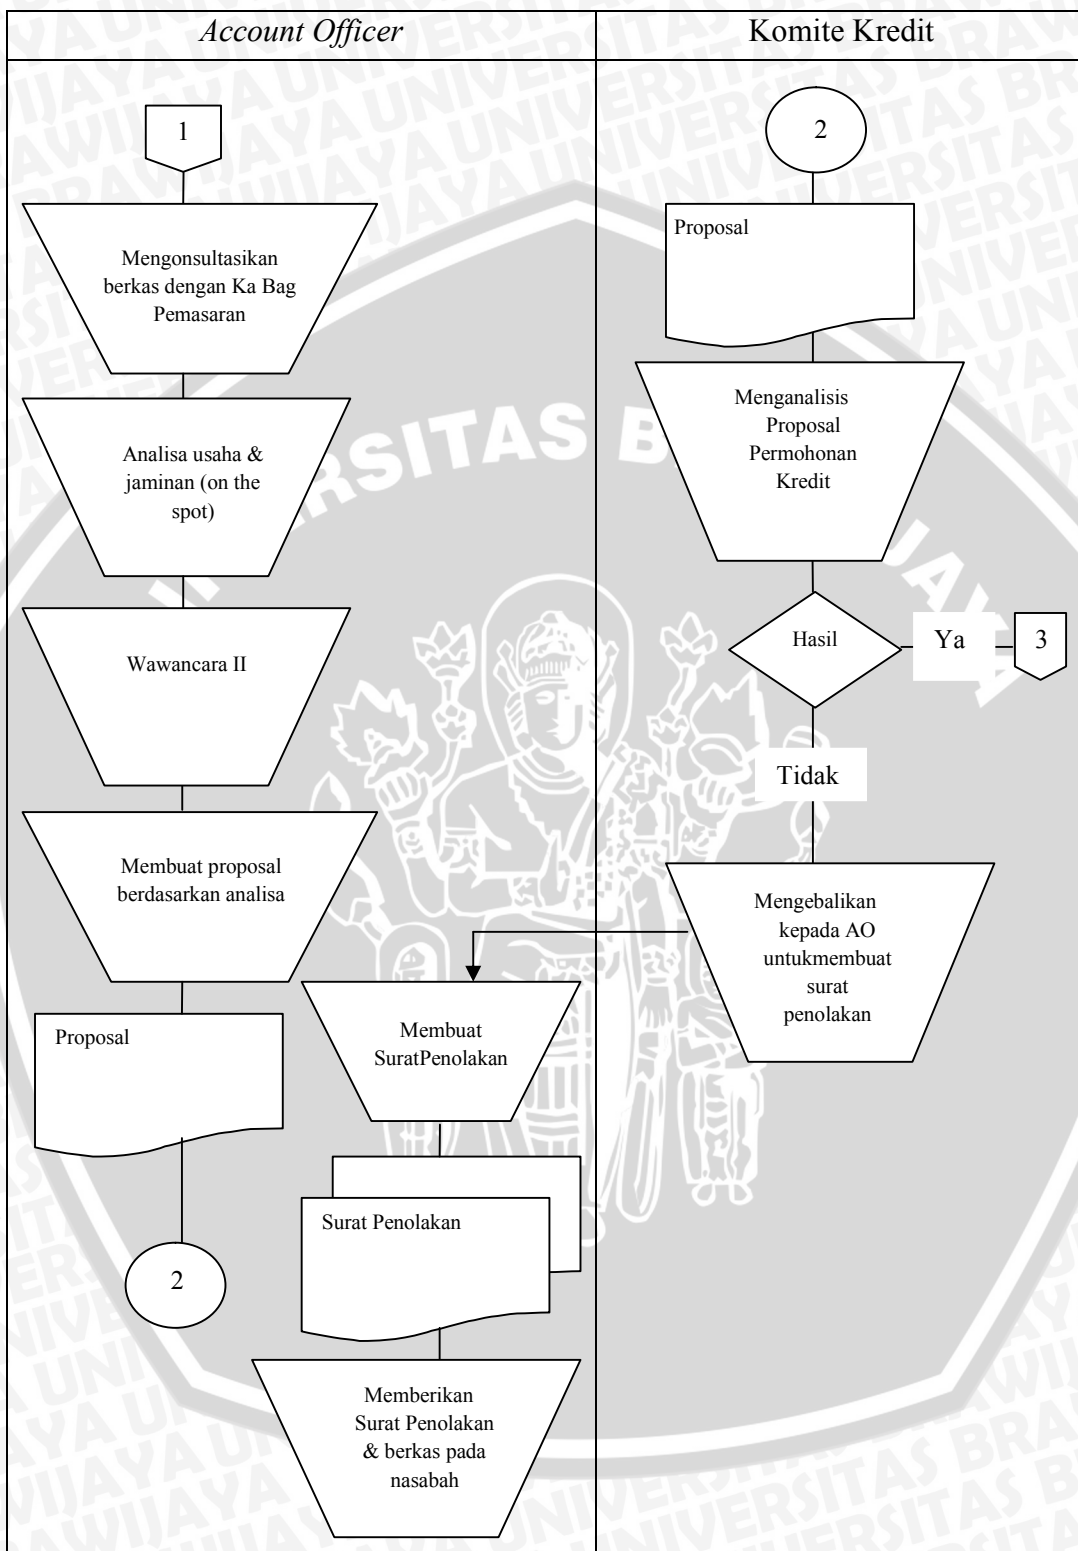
Account Officer

Komite Kredit

1

Mengonsultasikan berkas dengan Ka Bag Pemasaran

Analisa usaha & jaminan (on the spot)

Wawancara II

Membuat proposal berdasarkan analisa

Proposal

2

Membuat SuratPenolakan

Surat Penolakan

Memberikan Surat Penolakan & berkas pada nasabah

2

Proposal

Menganalisis Proposal Permohonan Kredit

Hasil

Ya

3

Tidak

Mengebalikan kepada AO untukmembuat surat penolakan